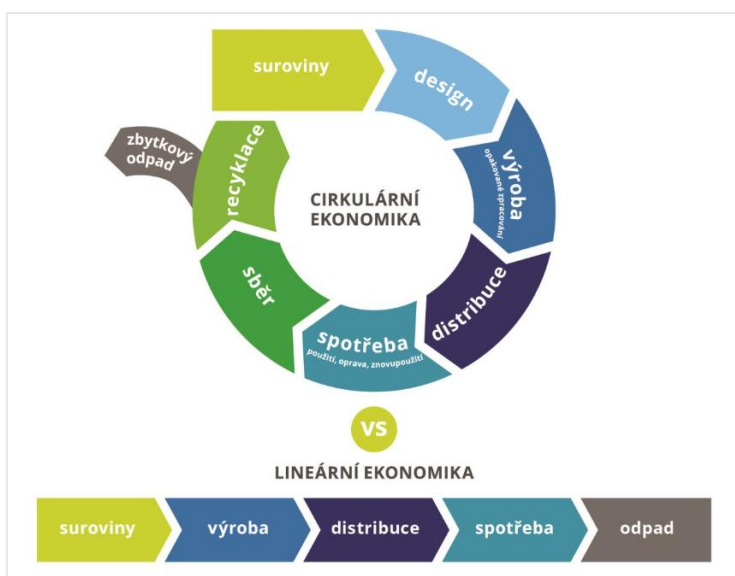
suroviny

design

výroba
opakované zpracování

distribuce

spotřeba
použití, oprava, znovupoužití

sběr

recyklace

zbytkový odpad

CIRKULÁRNÍ EKONOMIKA

VS

LINEÁRNÍ EKONOMIKA

suroviny

výroba

distribuce

spotřeba

odpad